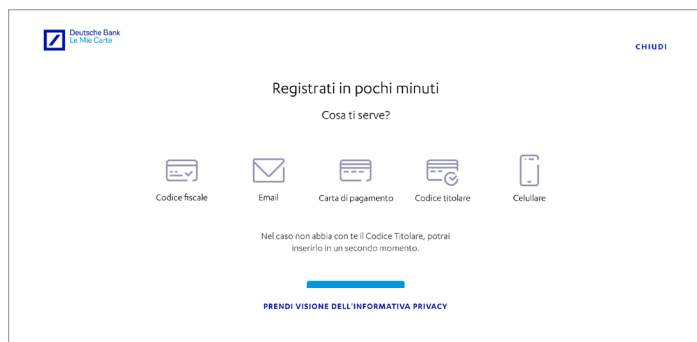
Deutsche Bank
Le Mie Carte

CHIUDI

Registrati in pochi minuti

Cosa ti serve?

Codice fiscale

Email

Carta di pagamento

Codice titolare

Celullare

Nel caso non abbia con te il Codice Titolare, potrai inserirlo in un secondo momento.

PRENDI VISIONE DELL'INFORMATIVA PRIVACY